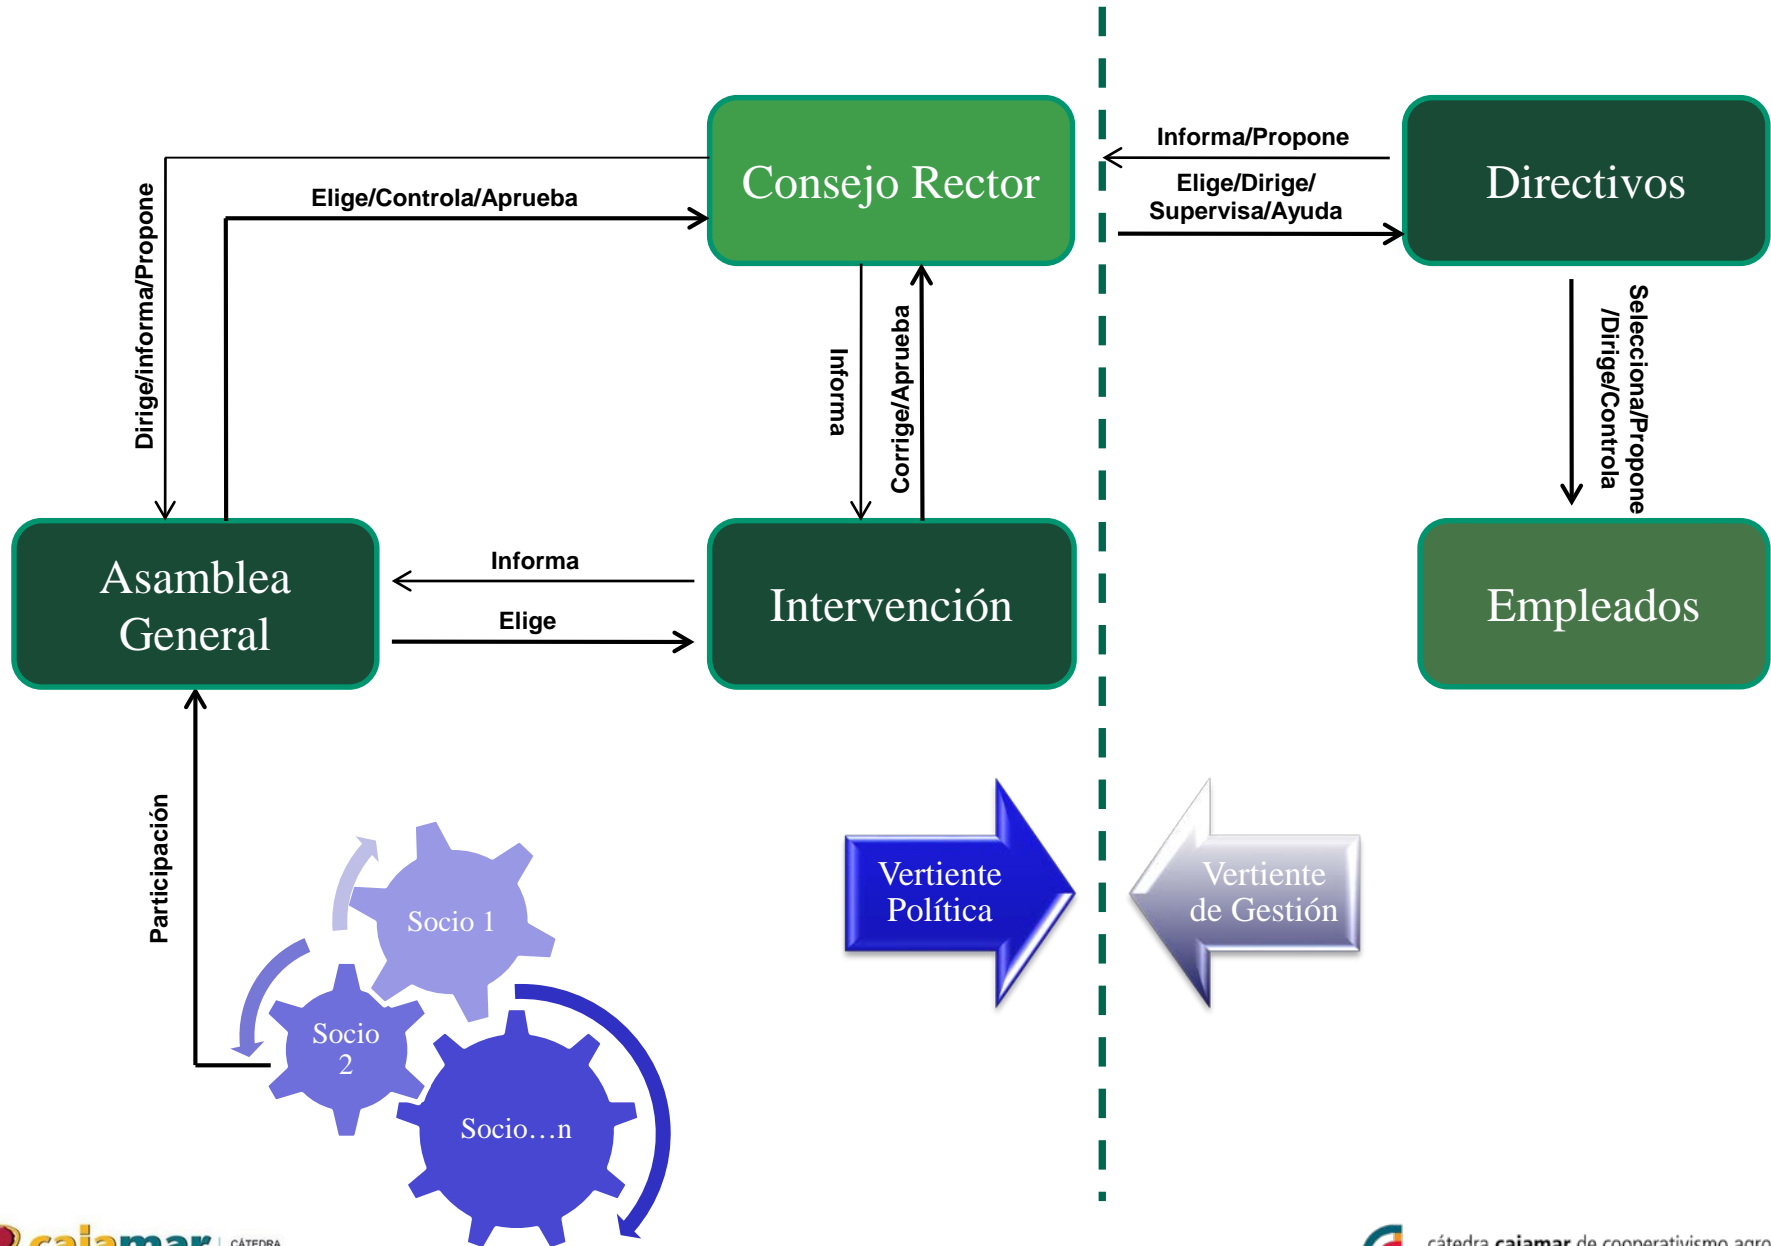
Consejo Rector

Elige/Controla/Aprueba

Dirige/informa/Propone

Informa/Propone

Elige/Dirige/ Supervisa/Ayuda

Directivos

Informa

Corrige/Aprueba

Selecciona/Propone /Dirige/Controla

Asamblea General

Informa

Elige

Intervención

Empleados

Participación

Socio 1

Socio 2

Socio…n

Vertiente Política

Vertiente de Gestión

cajamar CÁTEDRA

cátedra cajamar de cooperativismo agro